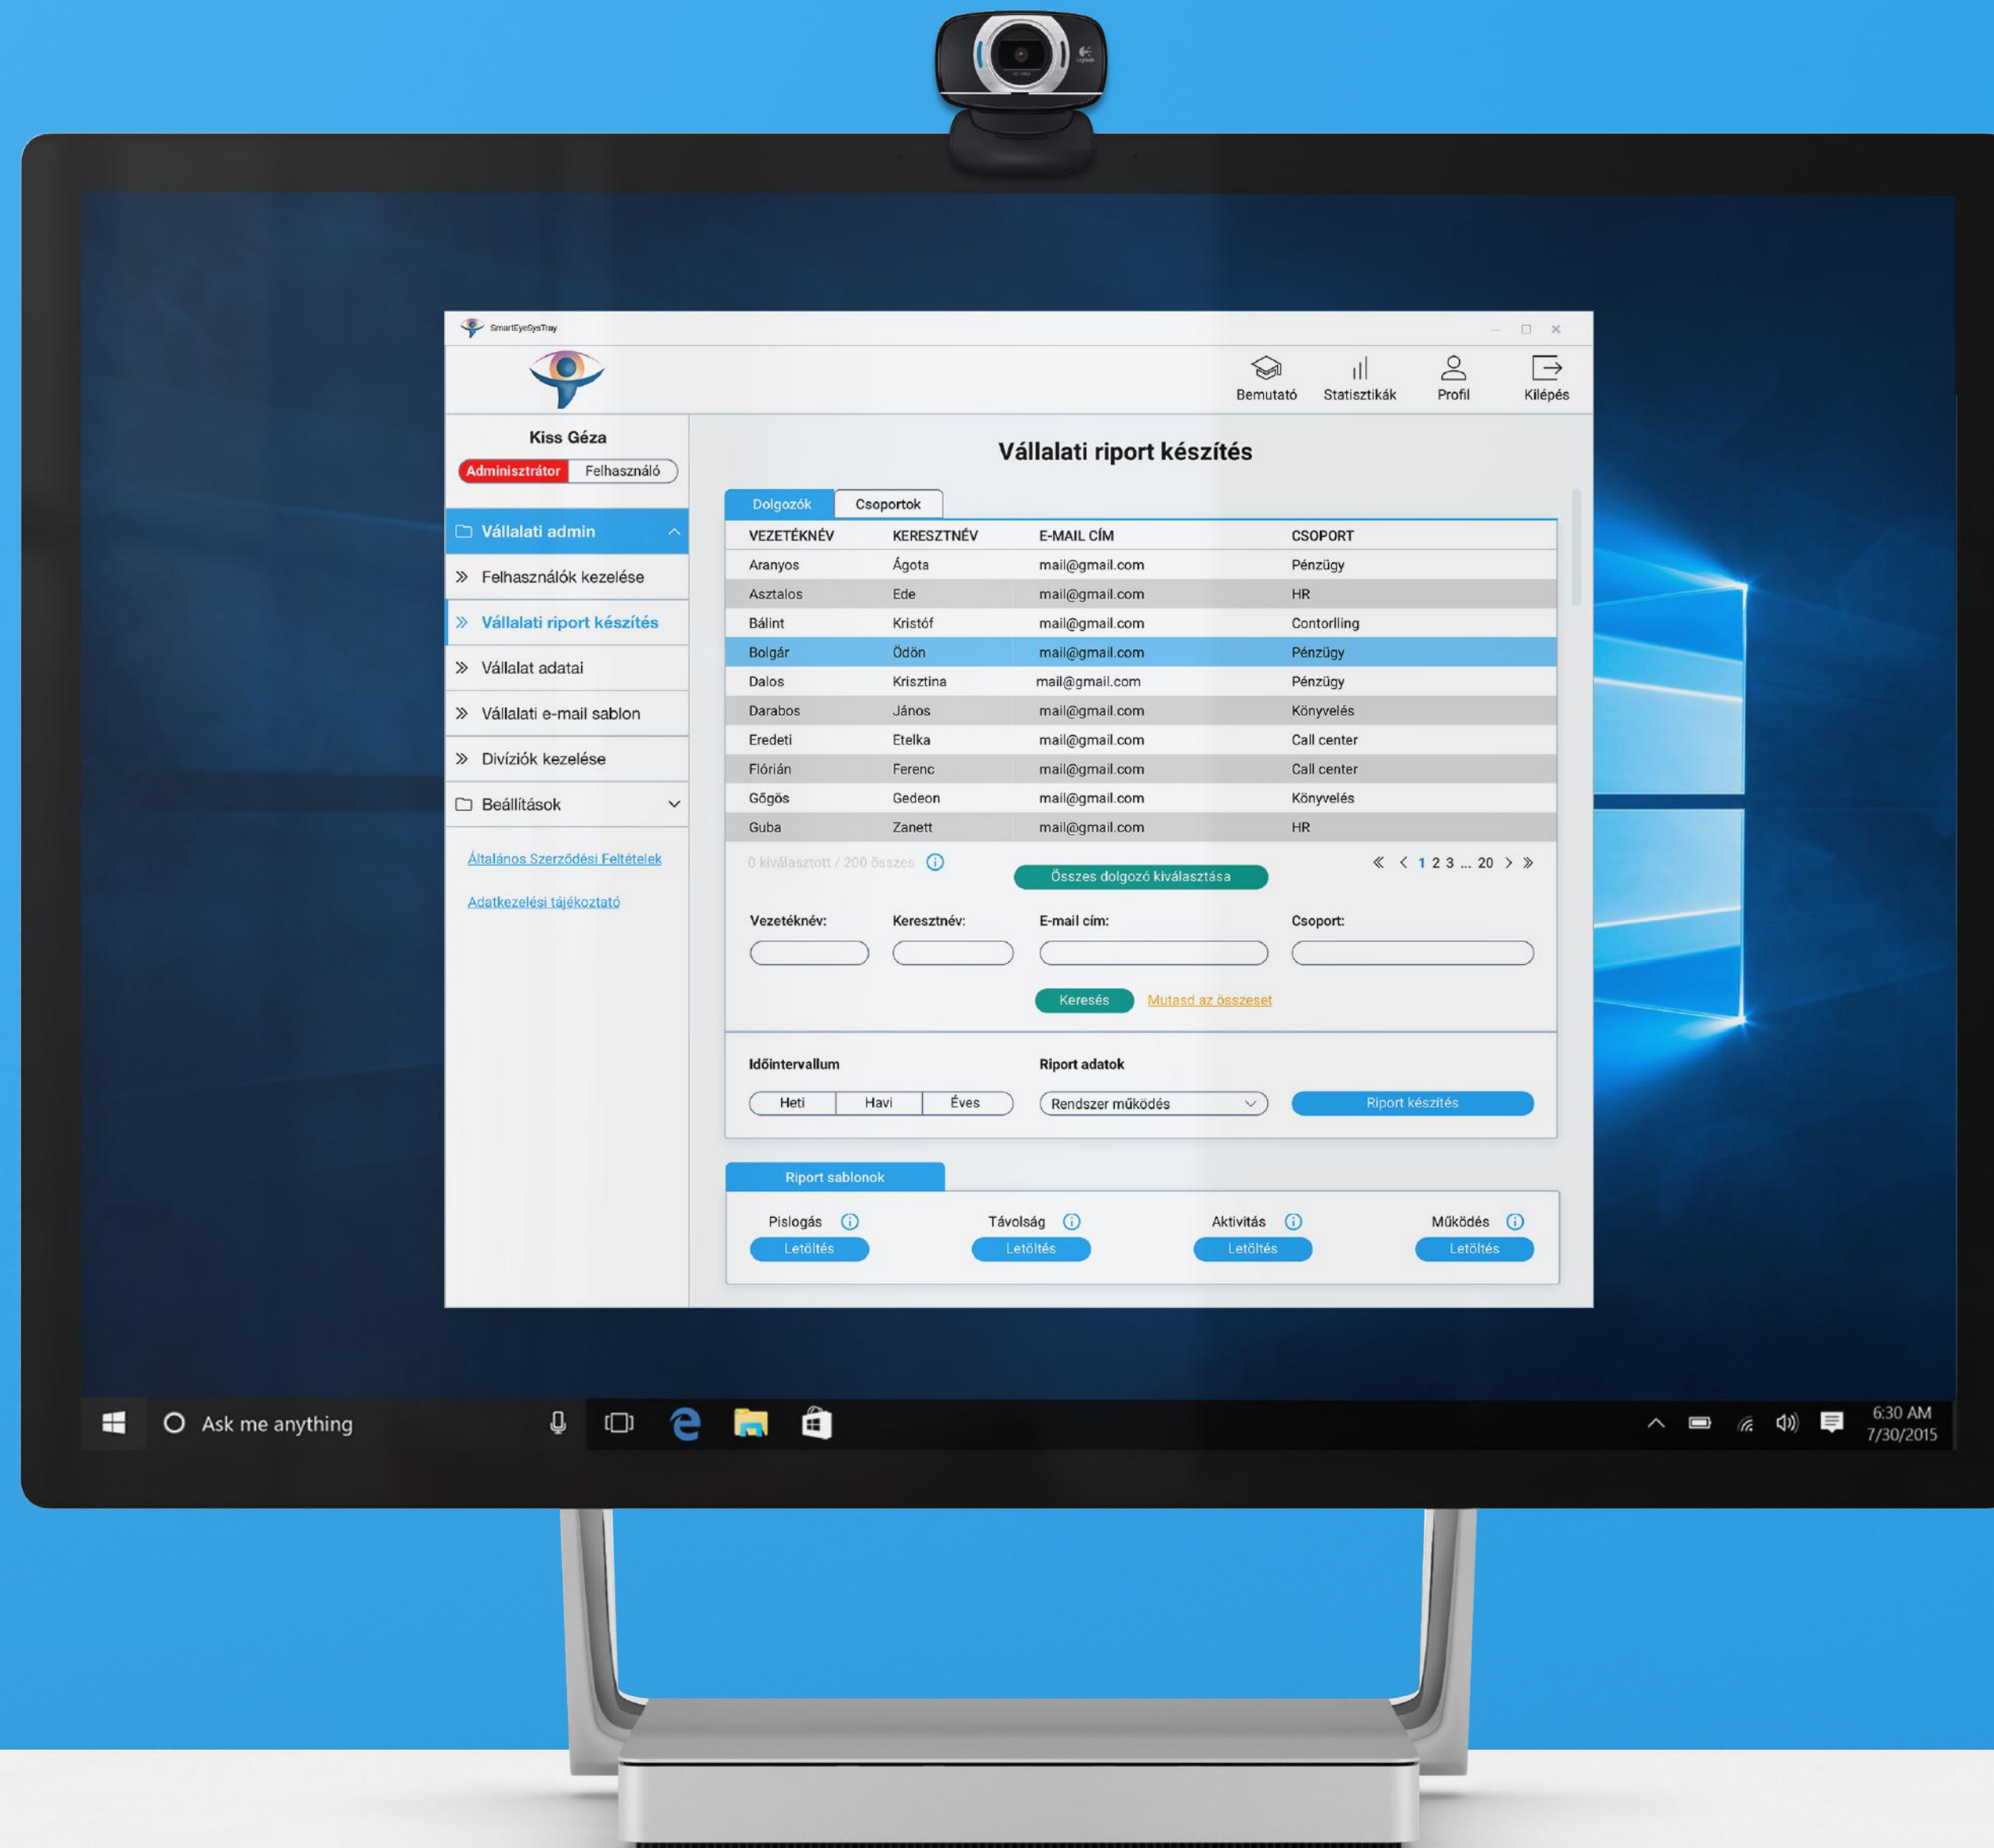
SmartEyeSysTray

Bemutató Statisztikák Profil Kilépés

Kiss Géza

Adminisztrátor Felhasználó

Vállalati admin

Felhasználók kezelése

Vállalati riport készítés

Vállalat adatai

Vállalati e-mail sablon

Divíziók kezelése

Beállítások

Általános Szerződési Feltételek

Adatkezelési tájékoztató

Vállalati riport készítés

Dolgozók Csoportok

| VEZETÉKNÉV | KERESZTNÉV | E-MAIL CÍM | CSOPORT |
|---|---|---|---|
| Aranyos | Ágota | mail@gmail.com | Pénzügy |
| Asztalos | Ede | mail@gmail.com | HR |
| Bálint | Kristóf | mail@gmail.com | Contorlling |
| Bolgár | Ödön | mail@gmail.com | Pénzügy |
| Dalos | Krisztina | mail@gmail.com | Pénzügy |
| Darabos | János | mail@gmail.com | Könyvelés |
| Eredeti | Etelka | mail@gmail.com | Call center |
| Flórián | Ferenc | mail@gmail.com | Call center |
| Gőgös | Gedeon | mail@gmail.com | Könyvelés |
| Guba | Zanett | mail@gmail.com | HR |

0 kiválasztott / 200 összes

Összes dolgozó kiválasztása

1 2 3 ... 20

Vezetéknév: Keresztnév: E-mail cím: Csoport:

Keresés Mutasd az összeset

Időintervallum

Heti Havi Éves

Riport adatok

Rendszer működés

Riport készítés

Riport sablonok

Pislogás Letöltés

Távolság Letöltés

Aktivitás Letöltés

Működés Letöltés

Ask me anything

6:30 AM
7/30/2015